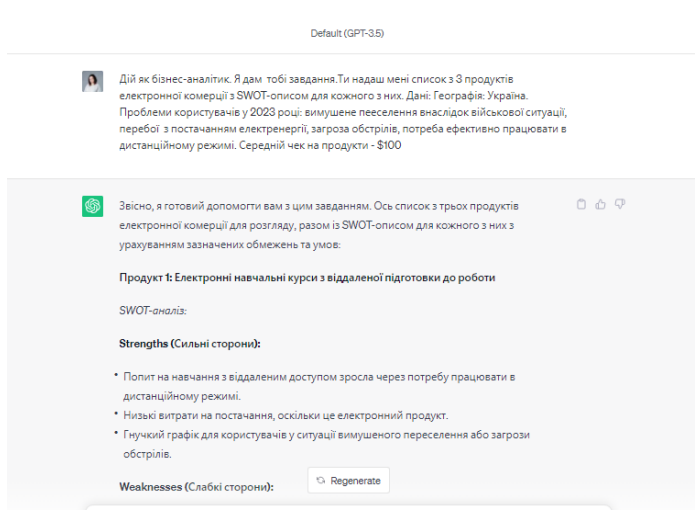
Default (GPT-3.5)

Дій як бізнес-аналітик. Я дам тобі завдання.Ти надаш мені список з 3 продуктів електронної комерції з SWOT-описом для кожного з них. Дані: Географія: Україна. Проблеми користувачів у 2023 році: вимушене пееселення внаслідок військової ситуації, перебої з постачанням електренергії, загроза обстрілів, потреба ефективно працювати в дистанційному режимі. Середній чек на продукти - $100

Звісно, я готовий допомогти вам з цим завданням. Ось список з трьох продуктів електронної комерції для розгляду, разом із SWOT-описом для кожного з них з урахуванням зазначених обмежень та умов:

Продукт 1: Електронні навчальні курси з віддаленої підготовки до роботи

SWOT-аналіз:

Strengths (Сильні сторони):

• Попит на навчання з віддаленим доступом зросла через потребу працювати в дистанційному режимі.
• Низькі витрати на постачання, оскільки це електронний продукт.
• Гнучкий графік для користувачів у ситуації вимушеного переселення або загрози обстрілів.

Weaknesses (Слабкі сторони):

Regenerate